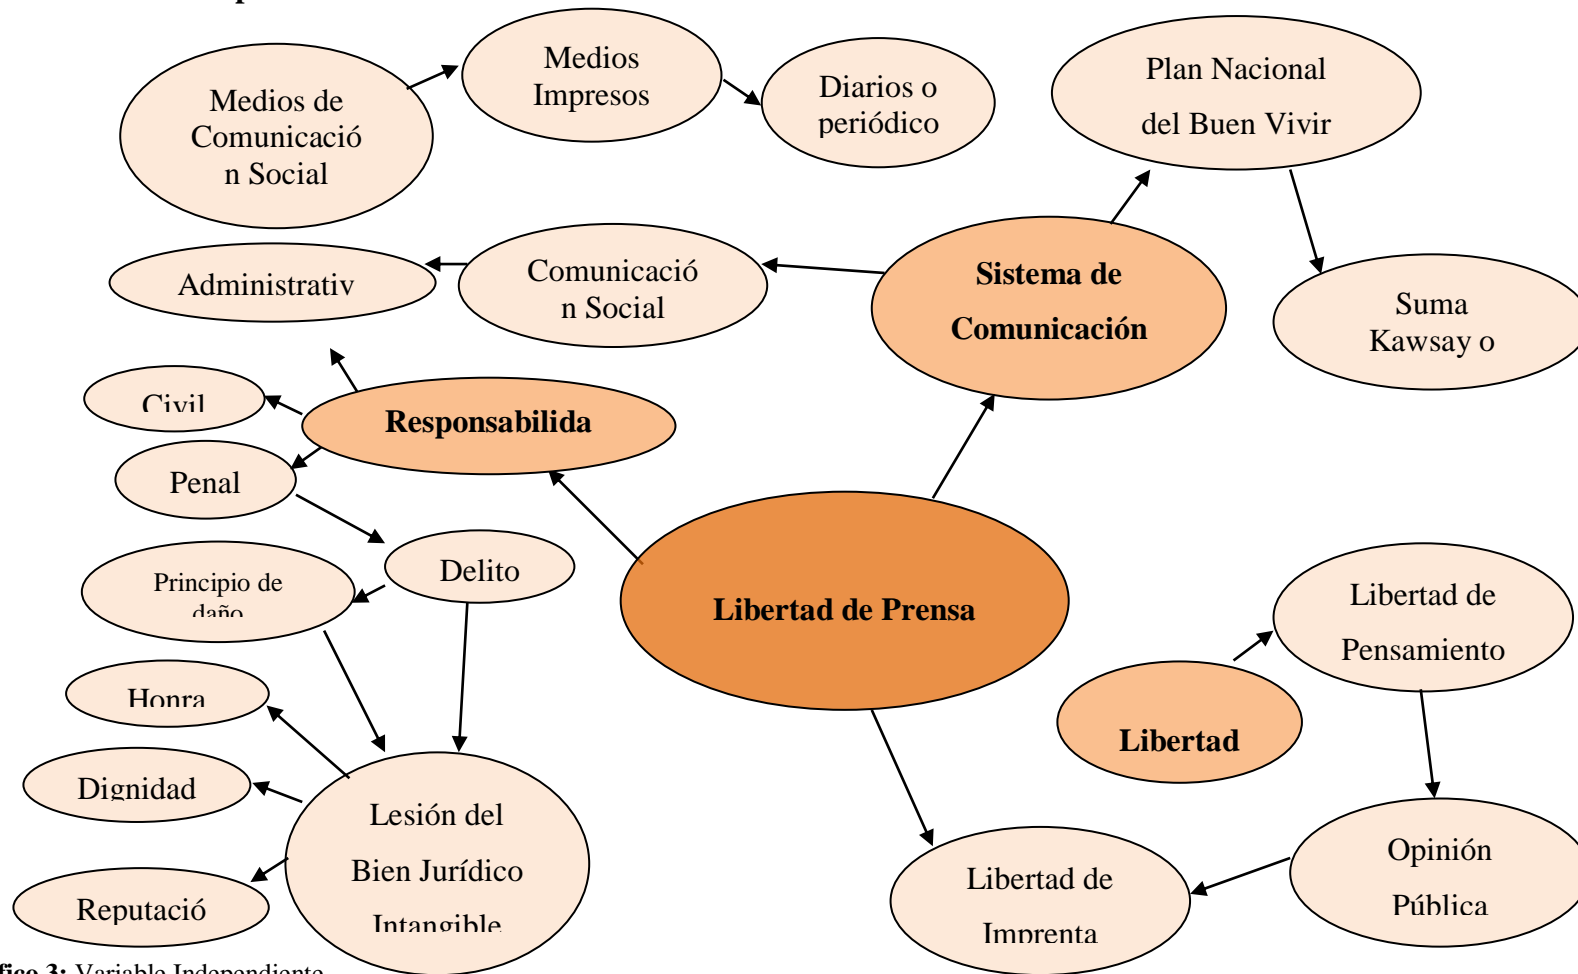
Medios de Comunicación Social

Medios Impresos

Diarios o periódico

Plan Nacional del Buen Vivir

Administrativ

Comunicación Social

Sistema de Comunicación

Suma Kawsay o

Civil

Responsabilida

Penal

Delito

Principio de daño

Libertad de Prensa

Libertad de Pensamiento

Honra

Libertad

Dignidad

Lesión del Bien Jurídico Intangible

Opinión Pública

Libertad de Imprenta

Reputació

fico 3: Variable Independiente